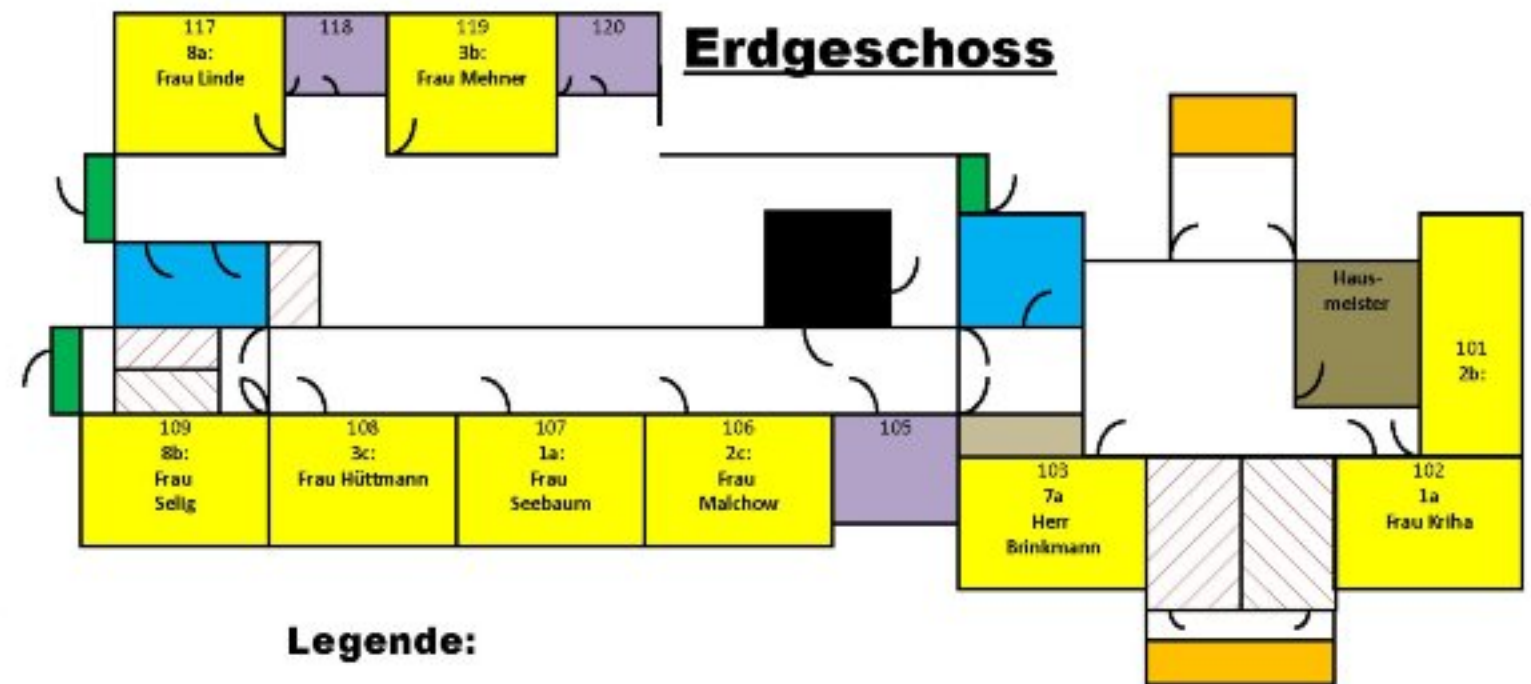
117
8a:
Frau Linde

118

119
3b:
Frau Mehner

120

Erdgeschoss

Haus-
meister

101
2b:

109
8b:
Frau
Selig

108
3c:
Frau Hüttmann

107
1a:
Frau
Seebaum

106
2c:
Frau
Malchow

105

103
7a
Herr
Brinkmann

102
1a
Frau Kriha

Legende: